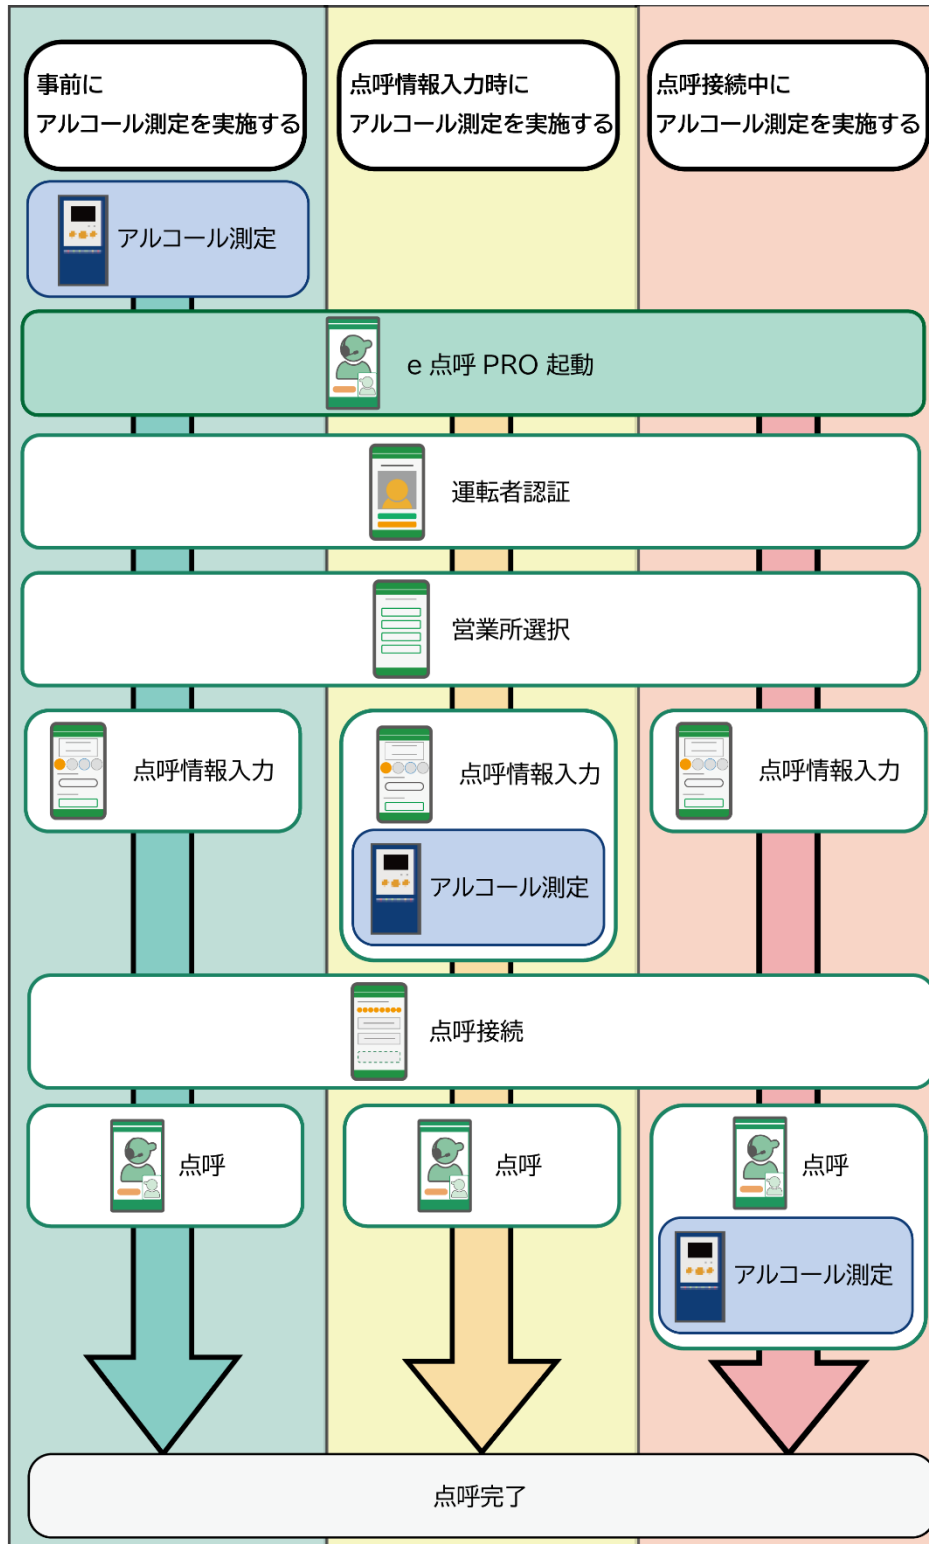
事前に
アルコール測定を実施する

点呼情報入力時に
アルコール測定を実施する

点呼接続中に
アルコール測定を実施する

アルコール測定

e 点呼 PRO 起動

運転者認証

営業所選択

点呼情報入力

点呼情報入力

アルコール測定

点呼情報入力

点呼接続

点呼

点呼

点呼

アルコール測定

点呼完了